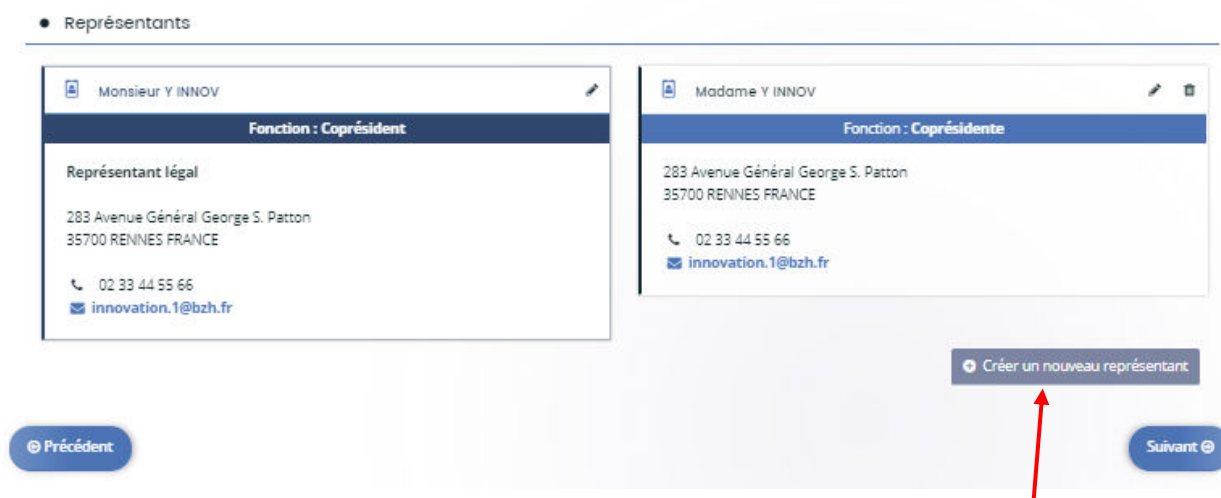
• Représentants

Monsieur Y INNOV

Fonction : Coprésident

Représentant légal

283 Avenue Général George S. Patton
35700 RENNES FRANCE

02 33 44 55 66
innovation.1@bzh.fr

Madame Y INNOV

Fonction : Coprésidente

283 Avenue Général George S. Patton
35700 RENNES FRANCE

02 33 44 55 66
innovation.1@bzh.fr

Créer un nouveau représentant

Précédent

Suivant